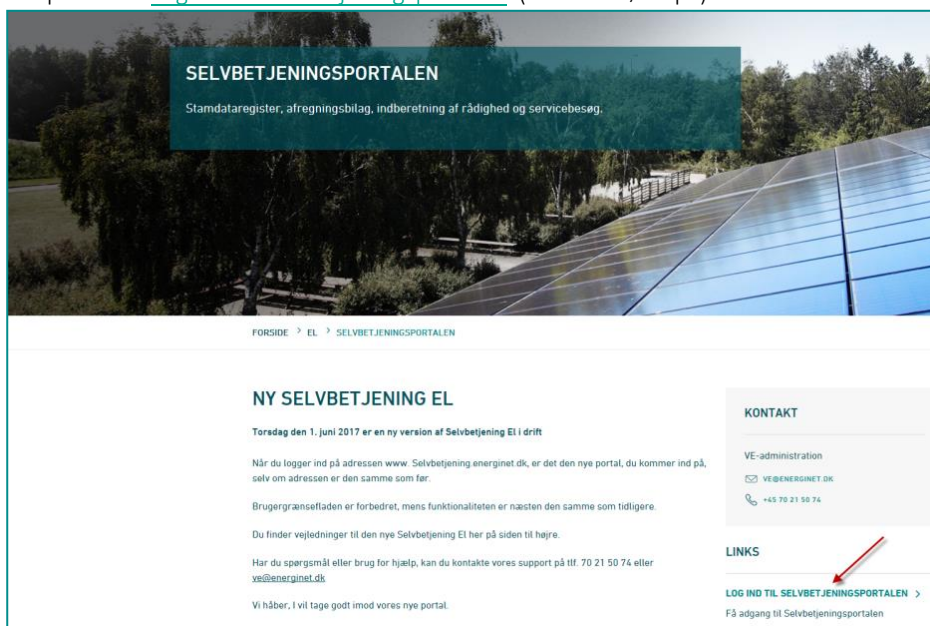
SELVBETJENINGSPORTALEN

Stamdataregister, afregningsbilag, indberetning af rådighed og servicebesøg.

FORSIDE > EL > SELVBETJENINGSPORTALEN

NY SELVBETJENING EL

Torsdag den 1. juni 2017 er en ny version af Selvbetjening El i drift

Når du logger ind på adressen www. Selvbetjening.energinet.dk, er det den nye portal, du kommer ind på, selv om adressen er den samme som før.

Brugergrænsefladen er forbedret, mens funktionaliteten er næsten den samme som tidligere.

Du finder vejledninger til den nye Selvbetjening El her på siden til højre.

Har du spørgsmål eller brug for hjælp, kan du kontakte vores support på tlf. 70 21 50 74 eller ve@energinet.dk

Vi håber, I vil tage godt imod vores nye portal.

KONTAKT

VE-administration

VE@ENERGINET.DK

+45 70 21 50 74

LINKS

LOG IND TIL SELVBETJENINGSPORTALEN >

Få adgang til Selvbetjeningsportalen